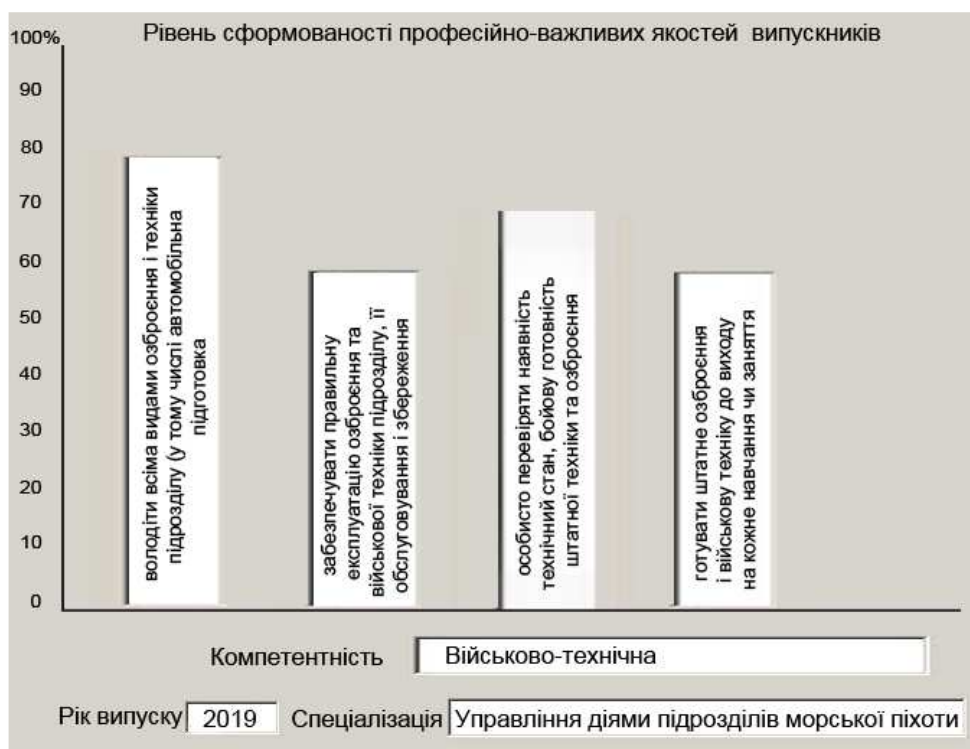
100%

Рівень сформованості професійно-важливих якостей випускників

90
80
70
60
50
40
30
20
10
0

володіти всіма видами озброєння і техніки підрозділу (у тому числі автомобільна підготовка

забезпечувати правильну експлуатацію озброєння та військової техніки підрозділу, її обслуговування і збереження

особисто перевіряти наявність технічний стан, бойову готовність штатної техніки та озброєння

готувати штатне озброєння і військову техніку до виходу на кожне навчання чи заняття

Компетентність Військово-технічна

Рік випуску 2019 Спеціалізація Управління діями підрозділів морської піхоти